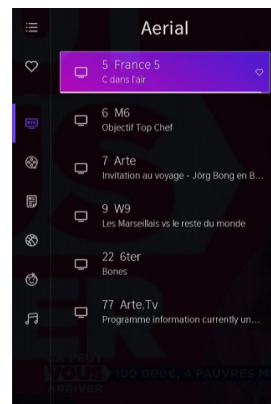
Aerial

5 France 5
C dans l'air

6 M6
Objectif Top Chef

7 Arte
Invitation au voyage - Jörg Bong en B...

9 W9
Les Marseillais vs le reste du monde

22 6ter
Bones

77 Arte.Tv
Programme information currently un...

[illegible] 100 000€, 4 PAUVRES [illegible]